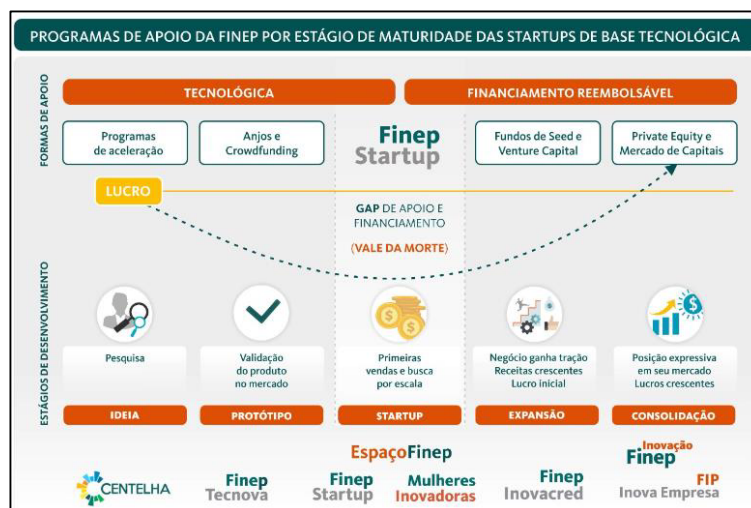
PROGRAMAS DE APOIO DA FINEP POR ESTÁGIO DE MATURIDADE DAS STARTUPS DE BASE TECNOLÓGICA

FORMAS DE APOIO

TECNOLÓGICA

FINANCIAMENTO REEMBOLSÁVEL

Programas de aceleração

Anjos e Crowdfunding

Finep Startup

Fundos de Seed e Venture Capital

Private Equity e Mercado de Capitais

LUCRO

GAP DE APOIO E FINANCIAMENTO

(VALE DA MORTE)

ESTÁGIOS DE DESENVOLVIMENTO

Pesquisa

Validação do produto no mercado

Primeiras vendas e busca por escala

Negócio ganha tração Receitas crescentes Lucro inicial

Posição expressiva em seu mercado Lucros crescentes

IDEIA

PROTÓTIPO

STARTUP

EXPANSÃO

CONSOLIDAÇÃO

EspaçoFinep

Inovação Finep

CENTELHA

Finep Tecnova

Finep Startup

Mulheres Inovadoras

Finep Inovacred

FIP Inova Empresa